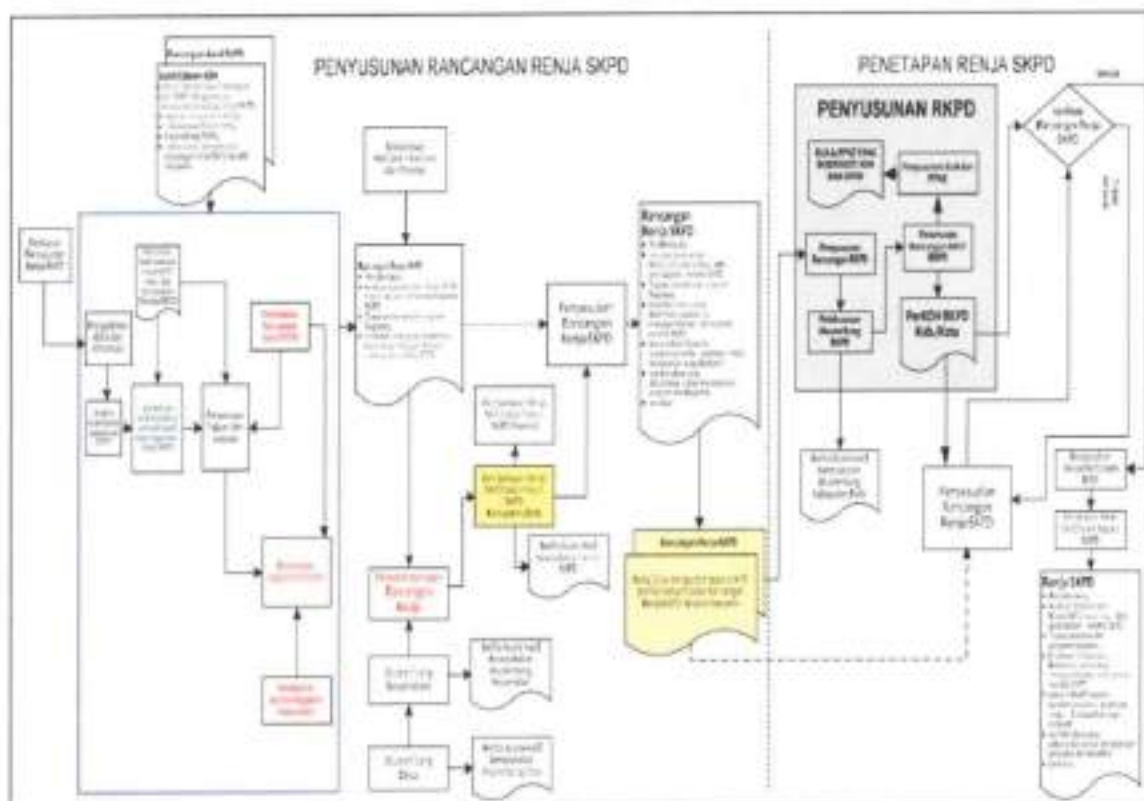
PENYUSUNAN RANCANGAN RENJA SKPD

PENETAPAN RENJA SKPD

PENYUSUNAN RKPD

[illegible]

Perbaikan Rancangan Renja SKPD

Rancangan Renja SKPD

Penyesuaian Rancangan Renja SKPD

Rancangan Renja SKPD

Penyusunan Rancangan RKPD

Pelaksanaan Musrenbang RKPD

Perkada RKPD Kab./Kota

Penyesuaian Rancangan Renja SKPD

Renja SKPD

Musrenbang Kecamatan

Musrenbang Desa

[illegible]